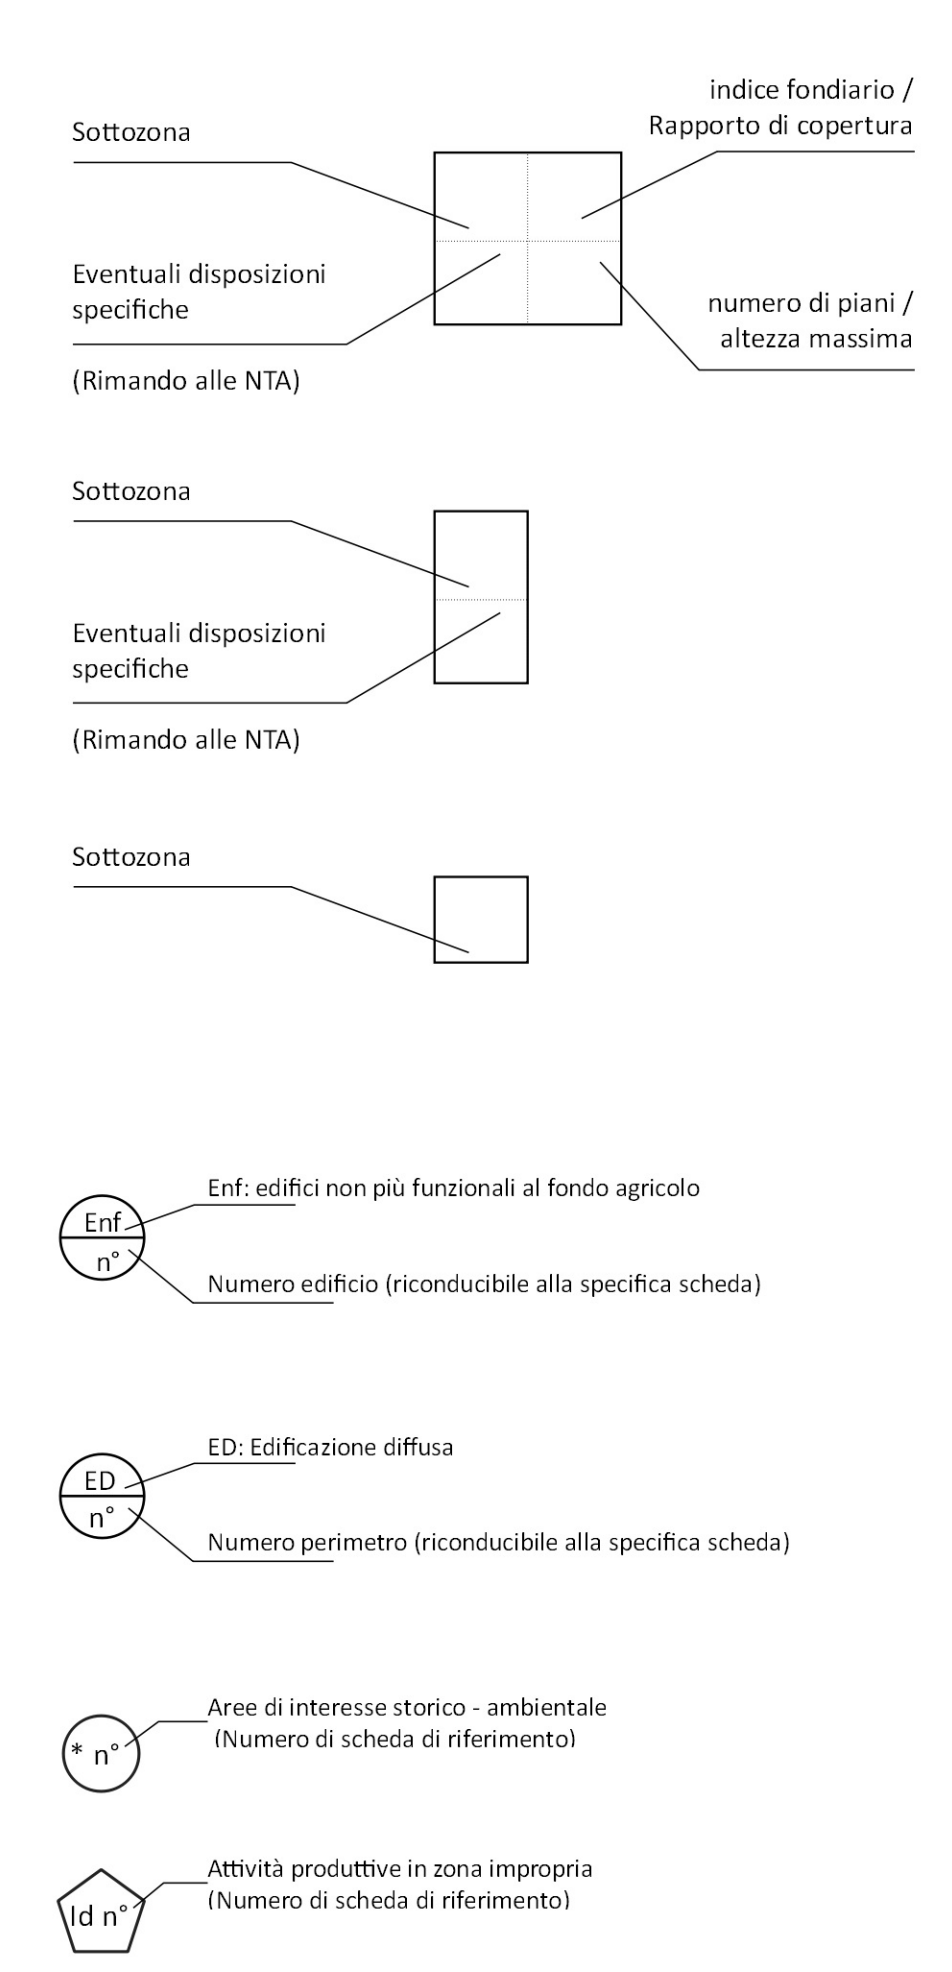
Sottozona

indice fondiario /
Rapporto di copertura

Eventuali disposizioni specifiche

numero di piani /
altezza massima

(Rimando alle NTA)

Sottozona

Eventuali disposizioni specifiche

(Rimando alle NTA)

Sottozona

Enf

n°

Enf: edifici non più funzionali al fondo agricolo

Numero edificio (riconducibile alla specifica scheda)

ED

n°

ED: Edificazione diffusa

Numero perimetro (riconducibile alla specifica scheda)

* n°

Aree di interesse storico - ambientale
(Numero di scheda di riferimento)

Id n°

Attività produttive in zona impropria
(Numero di scheda di riferimento)